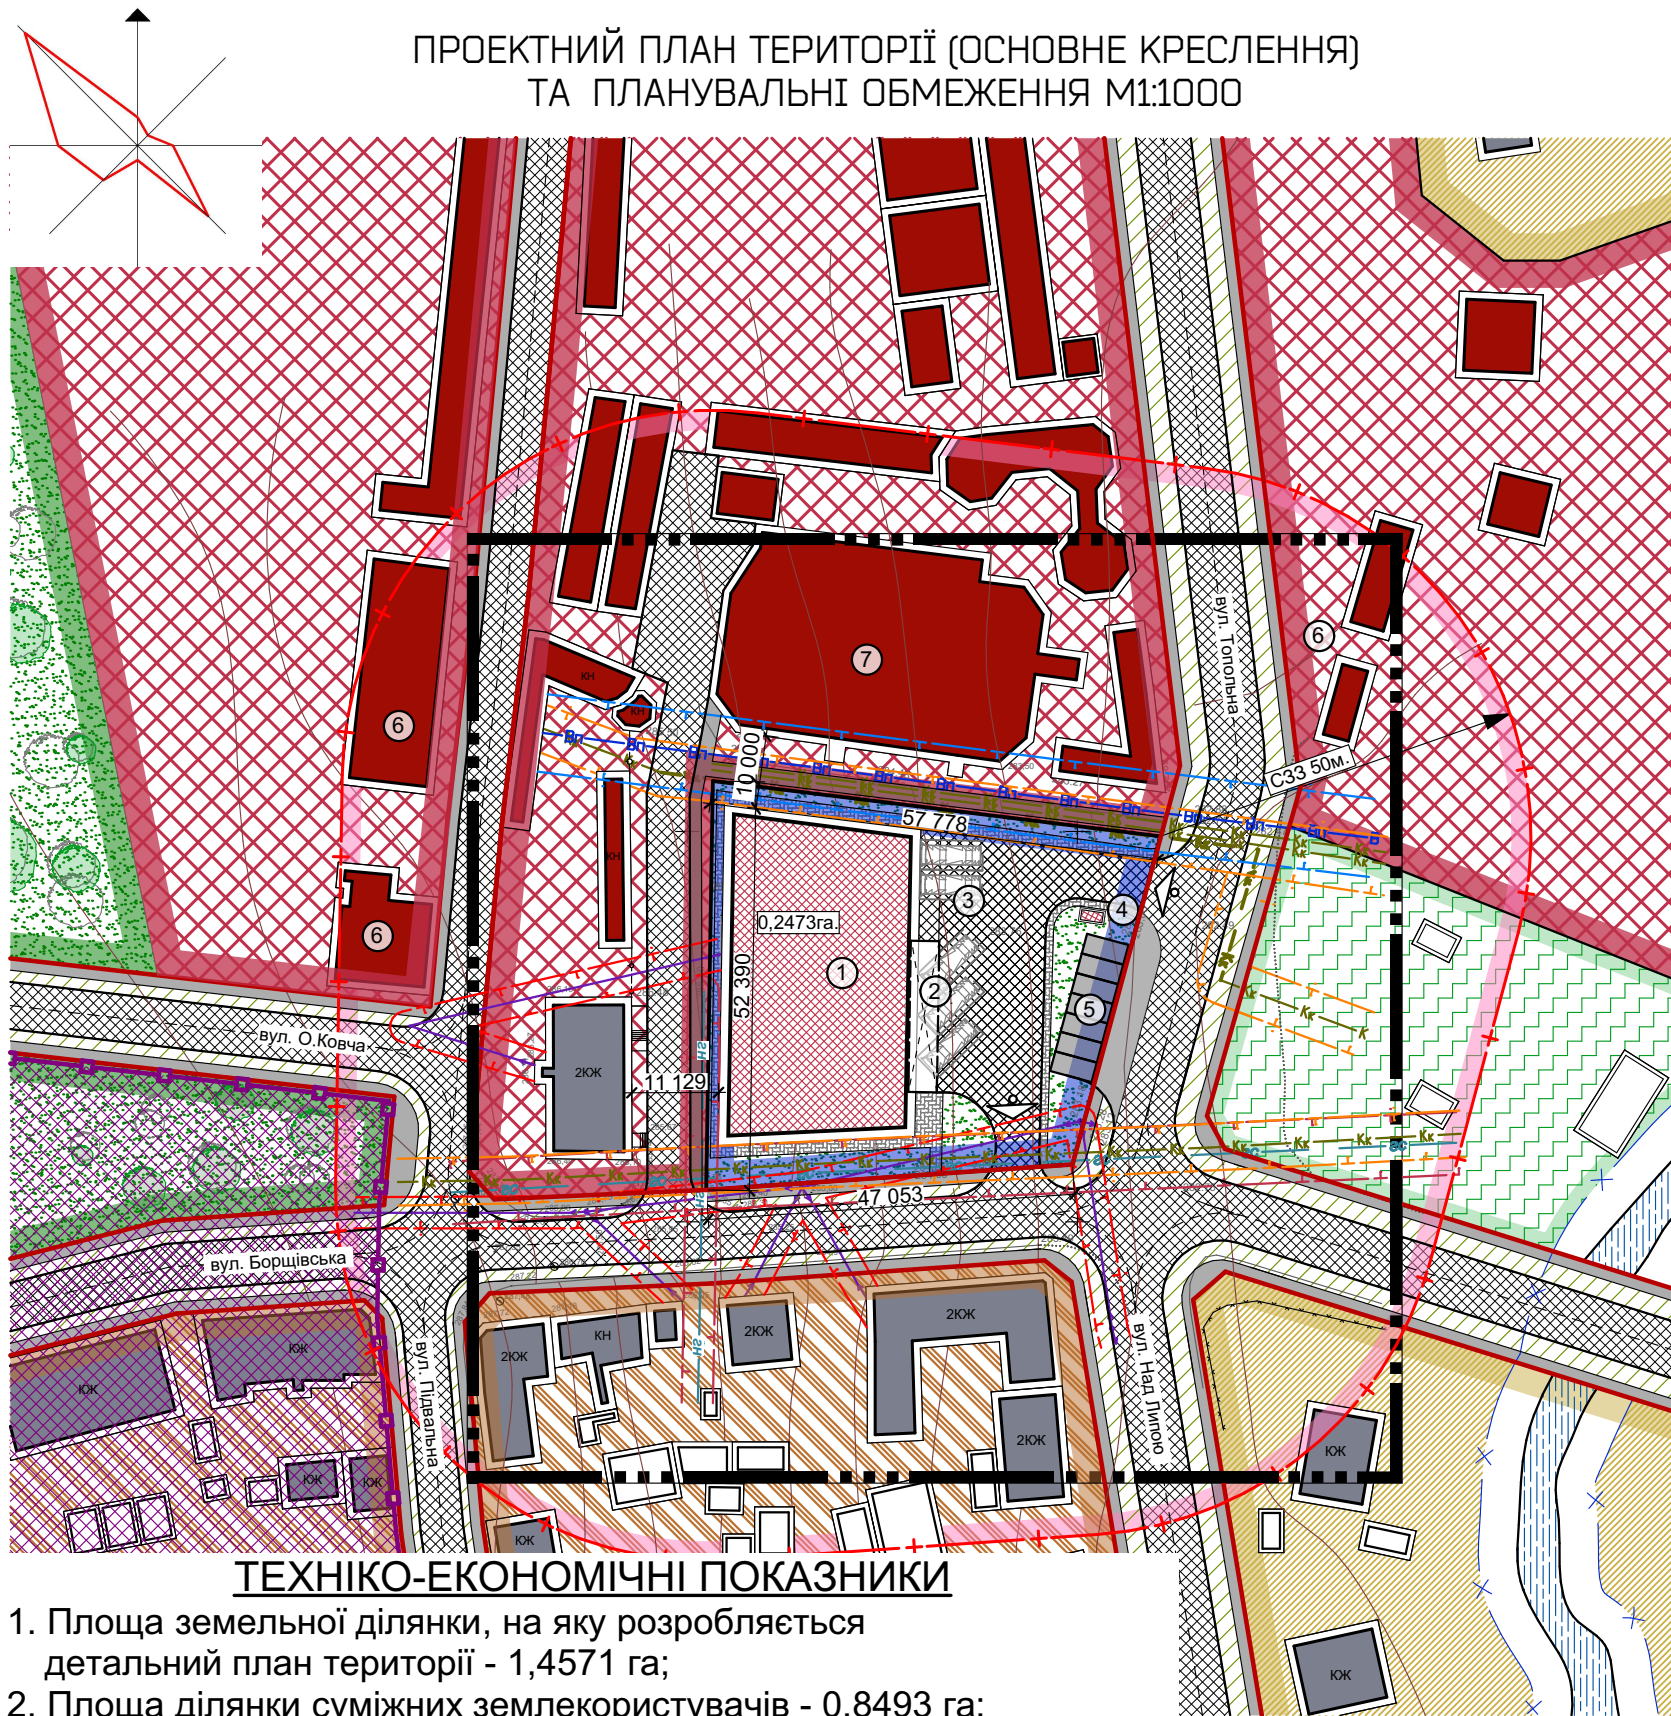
ПРОЕКТНИЙ ПЛАН ТЕРИТОРІЇ (ОСНОВНЕ КРЕСЛЕННЯ) ТА ПЛАНУВАЛЬНІ ОБМЕЖЕННЯ М1:1000

7
6
6
6
6
КН
КН
КН
10 000
57 778
0,2473га.
1
2
3
4
5
52 390
11 129
47 053
2КЖ
2КЖ
2КЖ
2КЖ
2КЖ
КН
КЖ
КЖ
КЖ
КЖ
КЖ
КЖ
КЖ
С33 50м.
вул. Топольна
вул. О.Ковча
вул. Борщівська
вул. Підвальна
вул. Над Липою

ТЕХНІКО-ЕКОНОМІЧНІ ПОКАЗНИКИ
1. Площа земельної ділянки, на яку розробляється детальний план території - 1,4571 га;
2. Площа ділянки суміжних землекористувачів - 0,8493 га;